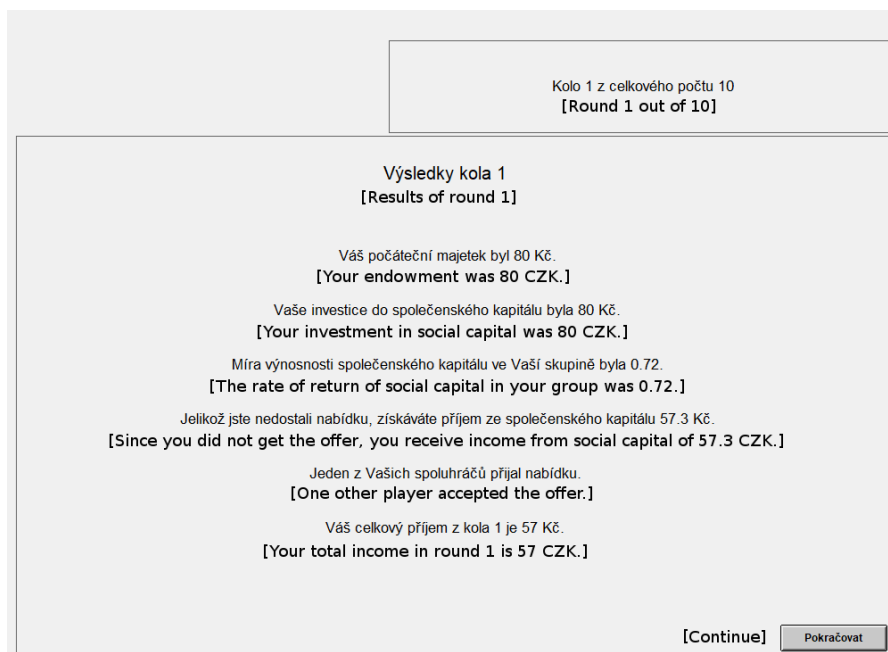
Kolo 1 z celkového počtu 10
[Round 1 out of 10]

Výsledky kola 1
[Results of round 1]

Váš počáteční majetek byl 80 Kč.
[Your endowment was 80 CZK.]

Vaše investice do společenského kapitálu byla 80 Kč.
[Your investment in social capital was 80 CZK.]

Míra výnosnosti společenského kapitálu ve Vaší skupině byla 0.72.
[The rate of return of social capital in your group was 0.72.]

Jelikož jste nedostali nabídku, získáváte příjem ze společenského kapitálu 57.3 Kč.
[Since you did not get the offer, you receive income from social capital of 57.3 CZK.]

Jeden z Vašich spoluhráčů přijal nabídku.
[One other player accepted the offer.]

Váš celkový příjem z kola 1 je 57 Kč.
[Your total income in round 1 is 57 CZK.]

[Continue] Pokračovat